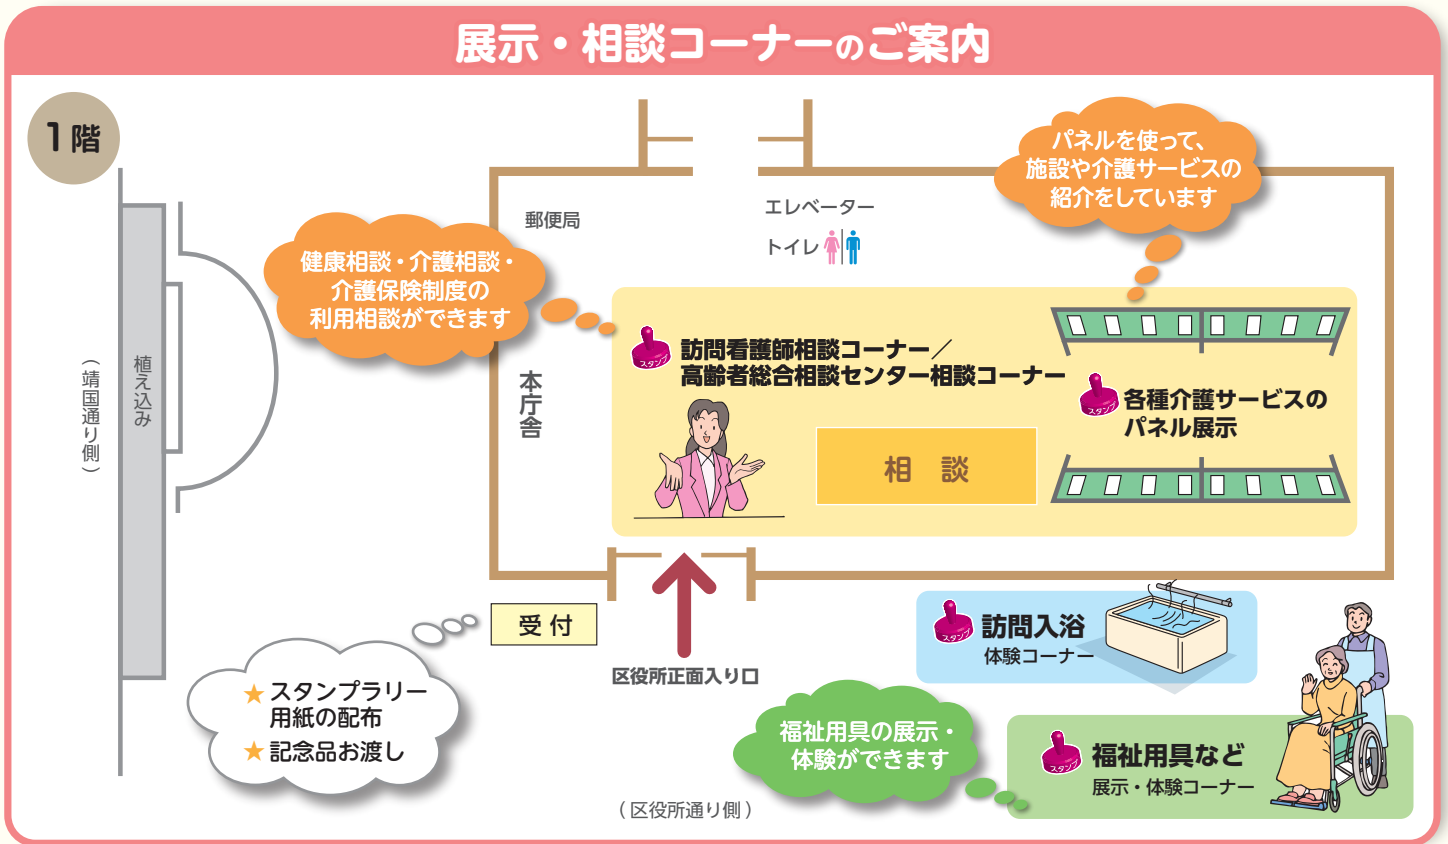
展示・相談コーナーのご案内

1階

（靖国通り側）

植え込み

健康相談・介護相談・介護保険制度の利用相談ができます

郵便局

エレベーター

トイレ

パネルを使って、施設や介護サービスの紹介をしています

本庁舎

スタンプ 訪問看護師相談コーナー／高齢者総合相談センター相談コーナー

スタンプ 各種介護サービスのパネル展示

相　談

受付

区役所正面入り口

★スタンプラリー用紙の配布
★記念品お渡し

スタンプ 訪問入浴 体験コーナー

福祉用具の展示・体験ができます

スタンプ 福祉用具など 展示・体験コーナー

（区役所通り側）